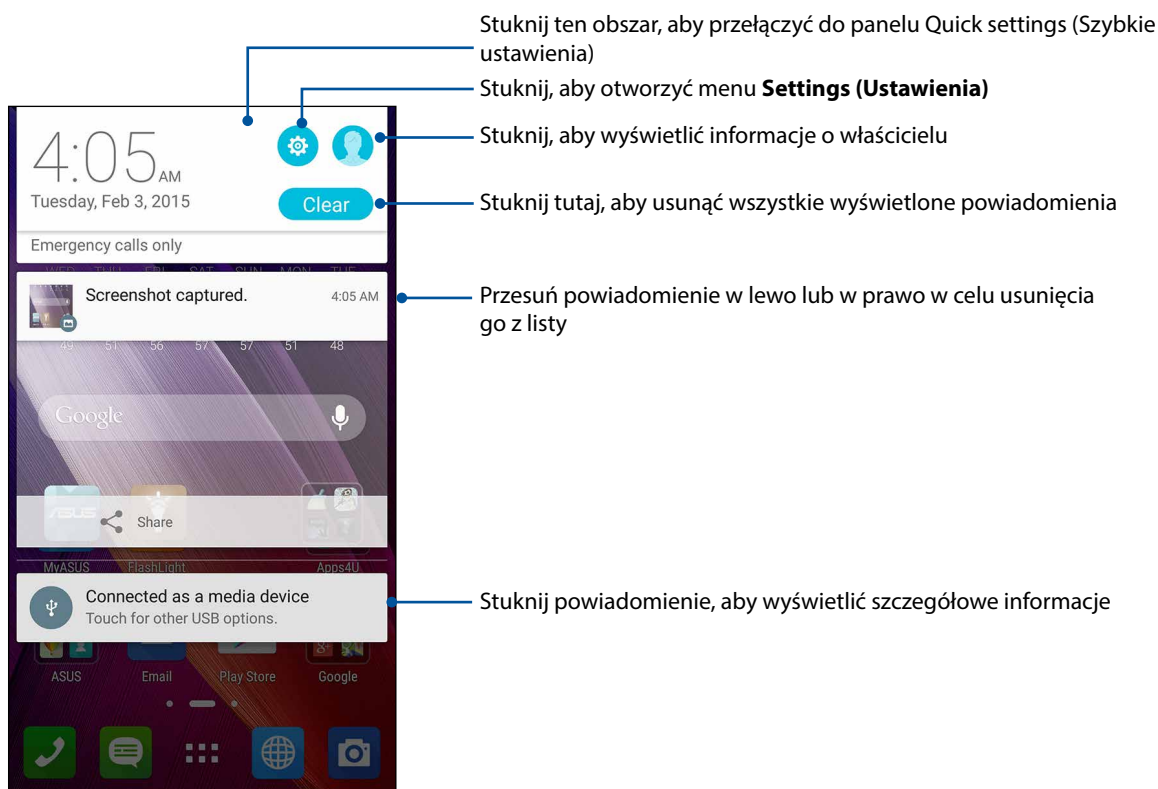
Stuknij ten obszar, aby przełączyć do panelu Quick settings (Szybkie ustawienia)

Stuknij, aby otworzyć menu **Settings (Ustawienia)**

4:05 AM
Tuesday, Feb 3, 2015

Stuknij, aby wyświetlić informacje o właścicielu

Clear

Stuknij tutaj, aby usunąć wszystkie wyświetlone powiadomienia

Emergency calls only

WED THU FRI SAT SUN MON TUE

Screenshot captured. 4:05 AM

Przesuń powiadomienie w lewo lub w prawo w celu usunięcia go z listy

49 51 56 57 57 51 48

Google

Share

MyASUS FlashLight Apps4U

Connected as a media device
Touch for other USB options.

Stuknij powiadomienie, aby wyświetlić szczegółowe informacje

ASUS Email Play Store Google